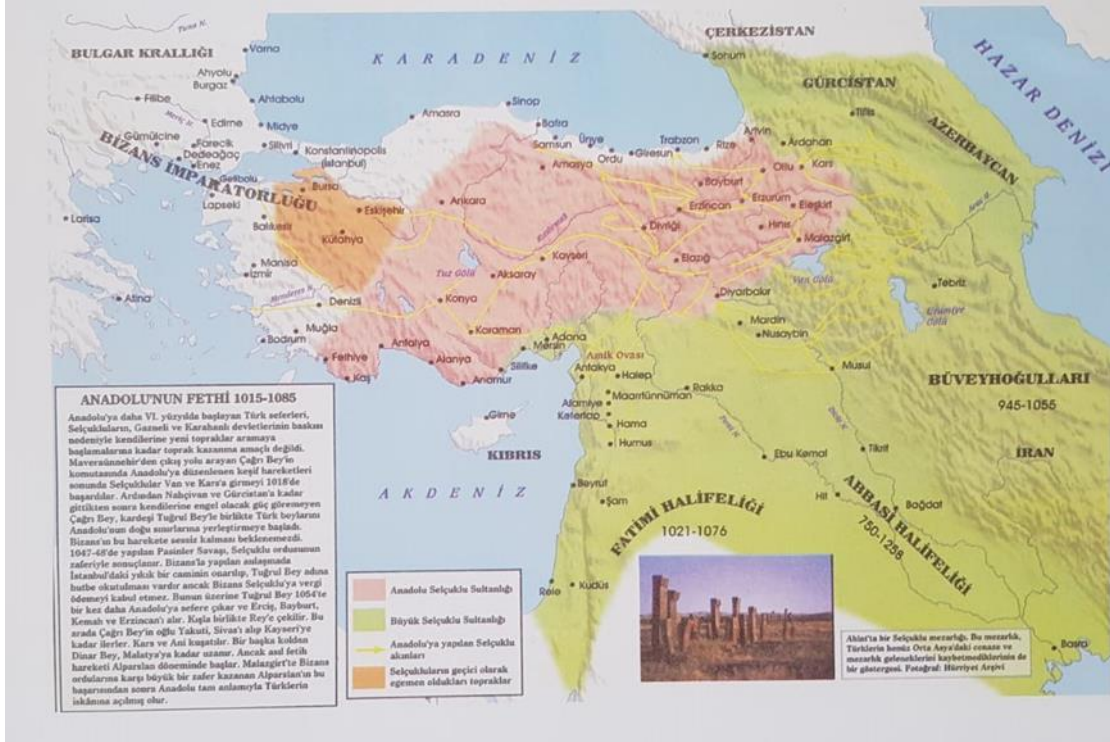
ÇERKEZİSTAN

HAZAR DENİZİ

BULGAR KRALLIĞI

KARADENİZ

GÜRCİSTAN

AZERBAYCAN

BİZANS İMPARATORLUĞU

Tuna N.
Varna
Ahyolu
Burgaz
Filibe
Ahtabolu
Edirne
Midye
Gümülcine
Ferecik
Dedeağaç
Enez
Silivri
Konstantinopolis (İstanbul)
Gelibolu
Lapseki
Bursa
Eskişehir
Balıkesir
Kütahya
Larisa
Manisa
İzmir
Atina
Menderes N.
Denizli
Muğla
Bodrum
Fethiye
Kaş
Antalya
Alanya
Anamur
Silifke
Konya
Karaman
Tuz Gölü
Aksaray
Ankara
Kayseri
Amasra
Sinop
Bafra
Samsun
Ünye
Ordu
Giresun
Trabzon
Rize
Artvin
Ardahan
Tiflis
Sohum
Amasya
Bayburt
Erzurum
Oltu
Kars
Erzincan
Divriği
Elazığ
Hinis
Eleşkirt
Malazgirt
Van Gölü
Tebriz
Urumiye Gölü
Diyarbakır
Mardin
Nusaybin
Musul
Adana
Mersin
Amik Ovası
Antakya
Halep
Rakka
Maarrünnüman
Afamiye
Kefertap
Hama
Humus
Girne
KIBRIS
AKDENİZ
Beyrut
Şam
Ebu Kemal
Tikrit
Hit
Bağdat
Kudüs
Rela
Basra

BÜVEYHOĞULLARI
945-1055

İRAN

FATIMİ HALİFELİĞİ
1021-1076

ABBASİ HALİFELİĞİ
750-1258

ANADOLU'NUN FETHİ 1015-1085

Anadolu'ya daha VI. yüzyılda başlayan Türk seferleri, Selçukluların, Gazneli ve Karahanlı devletlerinin baskısı nedeniyle kendilerine yeni topraklar aramaya başlamalarına kadar toprak kazanma amaçlı değildi. Maveraünnehir'den çıkış yolu arayan Çağrı Bey'in komutasında Anadolu'ya düzenlenen keşif hareketleri sonunda Selçuklular Van ve Kars'a girmeyi 1018'de başardılar. Ardından Nahçivan ve Gürcistan'a kadar gittikten sonra kendilerine engel olacak güç göremeyen Çağrı Bey, kardeşi Tuğrul Bey'le birlikte Türk beylarını Anadolu'nun doğu sınırlarına yerleştirmeye başladı. Bizans'ın bu harekete sessiz kalması beklenemezdi. 1047-48'de yapılan Pasinler Savaşı, Selçuklu ordusunun zaferiyle sonuçlanır. Bizans'la yapılan anlaşmada İstanbul'daki yıkık bir caminin onarılıp, Tuğrul Bey adına hutbe okutulması vardır ancak Bizans Selçuklu'ya vergi ödemeyi kabul etmez. Bunun üzerine Tuğrul Bey 1054'te bir kez daha Anadolu'ya sefere çıkar ve Erciş, Bayburt, Kemah ve Erzincan'ı alır. Kışla birlikte Rey'e çekilir. Bu arada Çağrı Bey'in oğlu Yakuti, Sivas'ı alıp Kayseri'ye kadar ilerler. Kars ve Ani kuşatılır. Bir başka koldan Dinar Bey, Malatya'ya kadar uzanır. Ancak asıl fetih hareketi Alparslan döneminde başlar. Malazgirt'te Bizans ordularına karşı büyük bir zafer kazanan Alparslan'ın bu başarısından sonra Anadolu tam anlamıyla Türklerin iskânına açılmış olur.

Anadolu Selçuklu Sultanlığı
Büyük Selçuklu Sultanlığı
Anadolu'ya yapılan Selçuklu akınları
Selçukluların geçici olarak egemen oldukları topraklar

Ahlat'ta bir Selçuklu mezarlığı. Bu mezarlık, Türklerin henüz Orta Asya'daki cenaze ve mezarlık geleneklerini kaybetmediklerinin de bir göstergesi. Fotoğraf: Hürriyet Arşivi